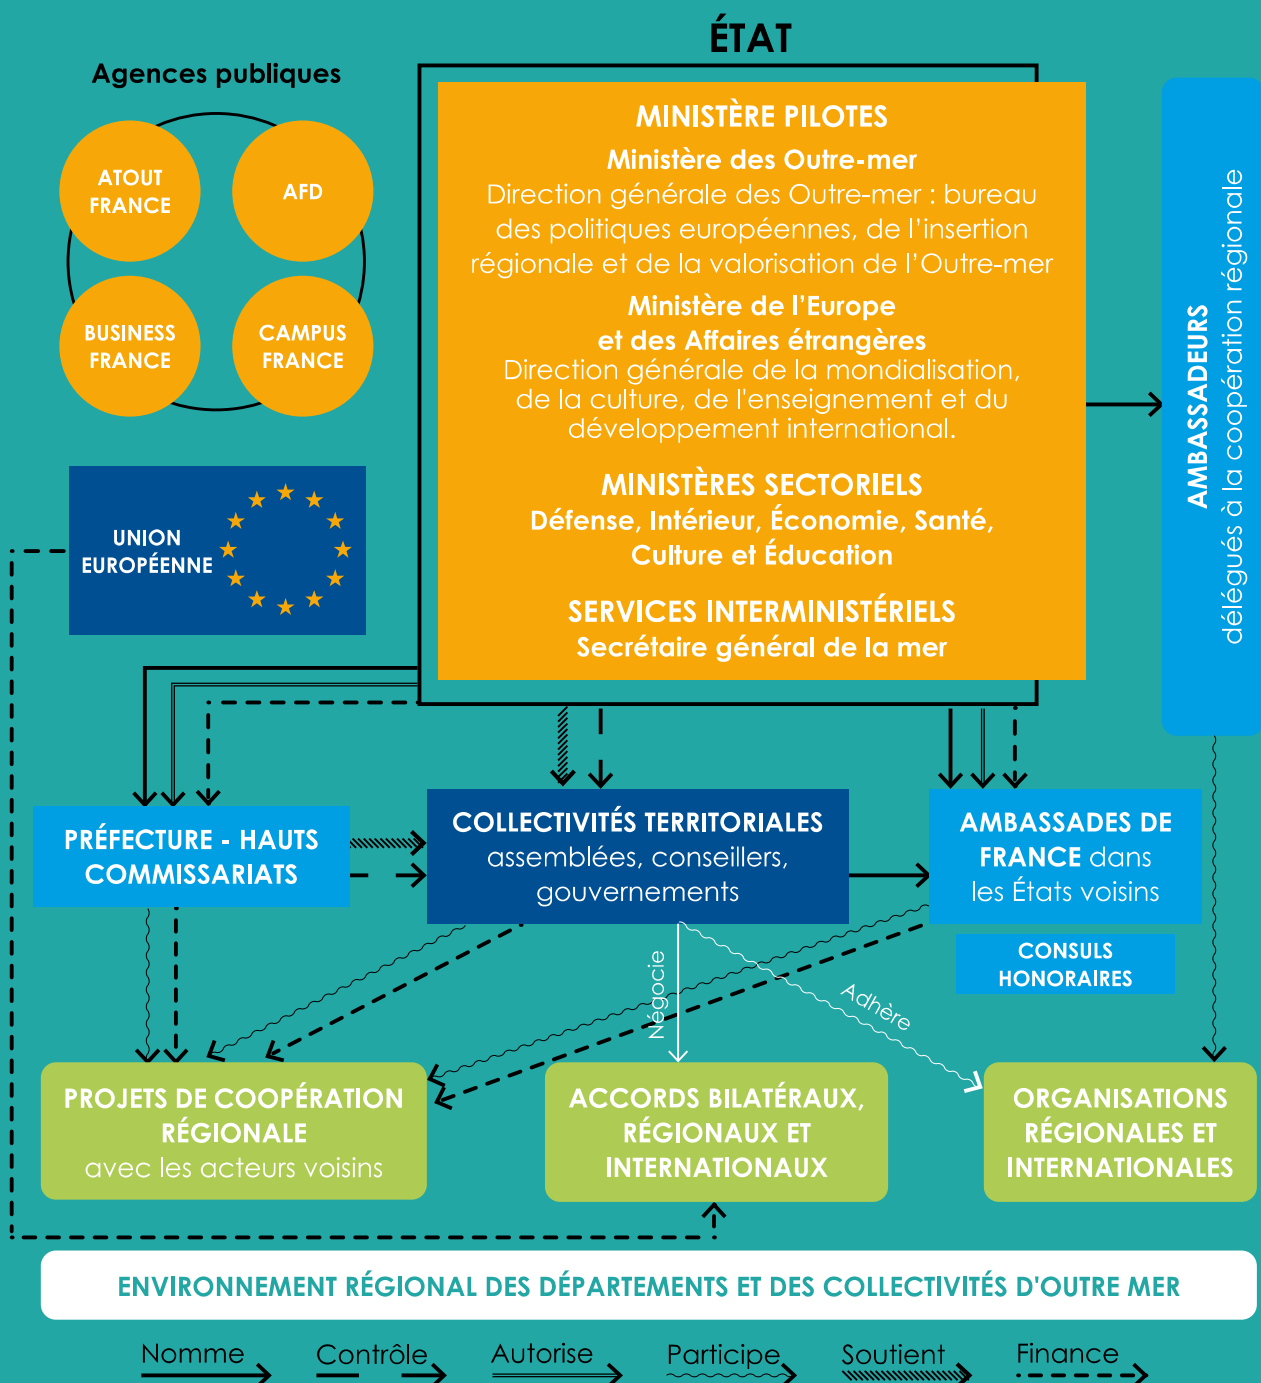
ÉTAT

Agences publiques

ATOUT FRANCE

AFD

BUSINESS FRANCE

CAMPUS FRANCE

MINISTÈRE PILOTES

Ministère des Outre-mer

Direction générale des Outre-mer : bureau des politiques européennes, de l'insertion régionale et de la valorisation de l'Outre-mer

Ministère de l'Europe et des Affaires étrangères

Direction générale de la mondialisation, de la culture, de l'enseignement et du développement international.

MINISTÈRES SECTORIELS

Défense, Intérieur, Économie, Santé, Culture et Éducation

SERVICES INTERMINISTÉRIELS

Secrétaire général de la mer

AMBASSADEURS

délégués à la coopération régionale

UNION EUROPÉENNE

PRÉFECTURE - HAUTS COMMISSARIATS

COLLECTIVITÉS TERRITORIALES

assemblées, conseillers, gouvernements

AMBASSADES DE FRANCE dans les États voisins

CONSULS HONORAIRES

Négocie

Adhère

PROJETS DE COOPÉRATION RÉGIONALE

avec les acteurs voisins

ACCORDS BILATÉRAUX, RÉGIONAUX ET INTERNATIONAUX

ORGANISATIONS RÉGIONALES ET INTERNATIONALES

ENVIRONNEMENT RÉGIONAL DES DÉPARTEMENTS ET DES COLLECTIVITÉS D'OUTRE MER

Nomme

Contrôle

Autorise

Participe

Soutient

Finance